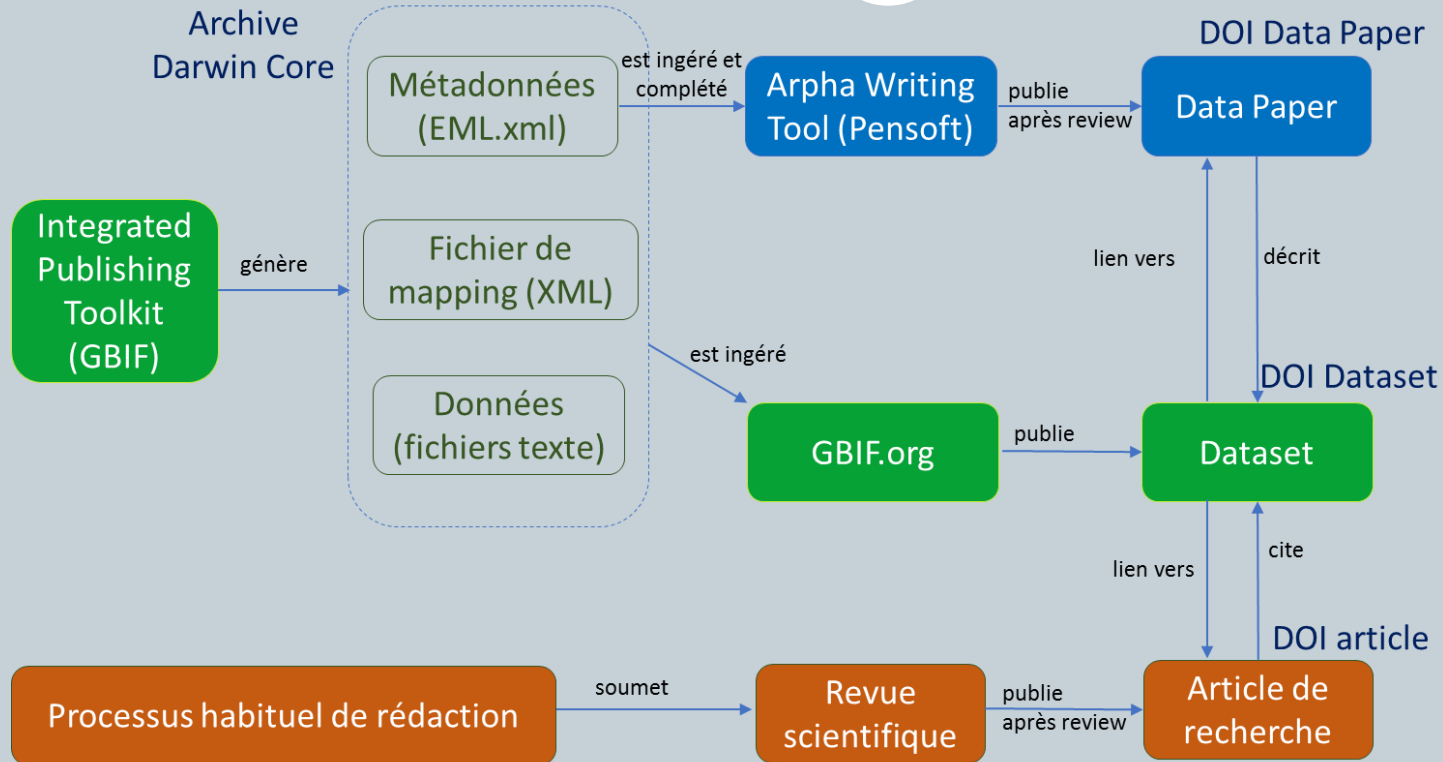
Archive Darwin Core

Métadonnées (EML.xml)

Fichier de mapping (XML)

Données (fichiers texte)

Integrated Publishing Toolkit (GBIF)

génère

est ingéré et complété

Arpha Writing Tool (Pensoft)

publie après review

DOI Data Paper

Data Paper

lien vers

décrit

est ingéré

DOI Dataset

GBIF.org

publie

Dataset

lien vers

cite

DOI article

Processus habituel de rédaction

soumet

Revue scientifique

publie après review

Article de recherche